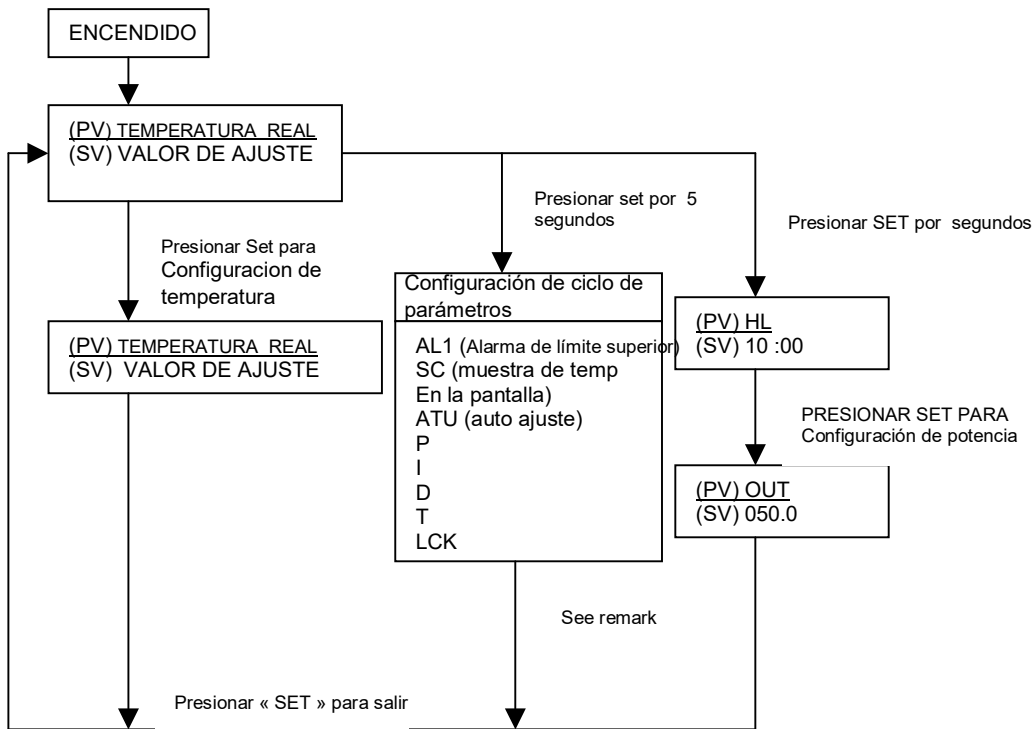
ENCENDIDO

(PV) TEMPERATURA REAL
(SV) VALOR DE AJUSTE

Presionar set por 5 segundos

Presionar SET por segundos

Presionar Set para Configuracion de temperatura

(PV) TEMPERATURA REAL
(SV) VALOR DE AJUSTE

Configuración de ciclo de parámetros

AL1 (Alarma de límite superior)
SC (muestra de temp
En la pantalla)
ATU (auto ajuste)
P
I
D
T
LCK

(PV) HL
(SV) 10 :00

PRESIONAR SET PARA Configuración de potencia

(PV) OUT
(SV) 050.0

See remark

Presionar « SET » para salir